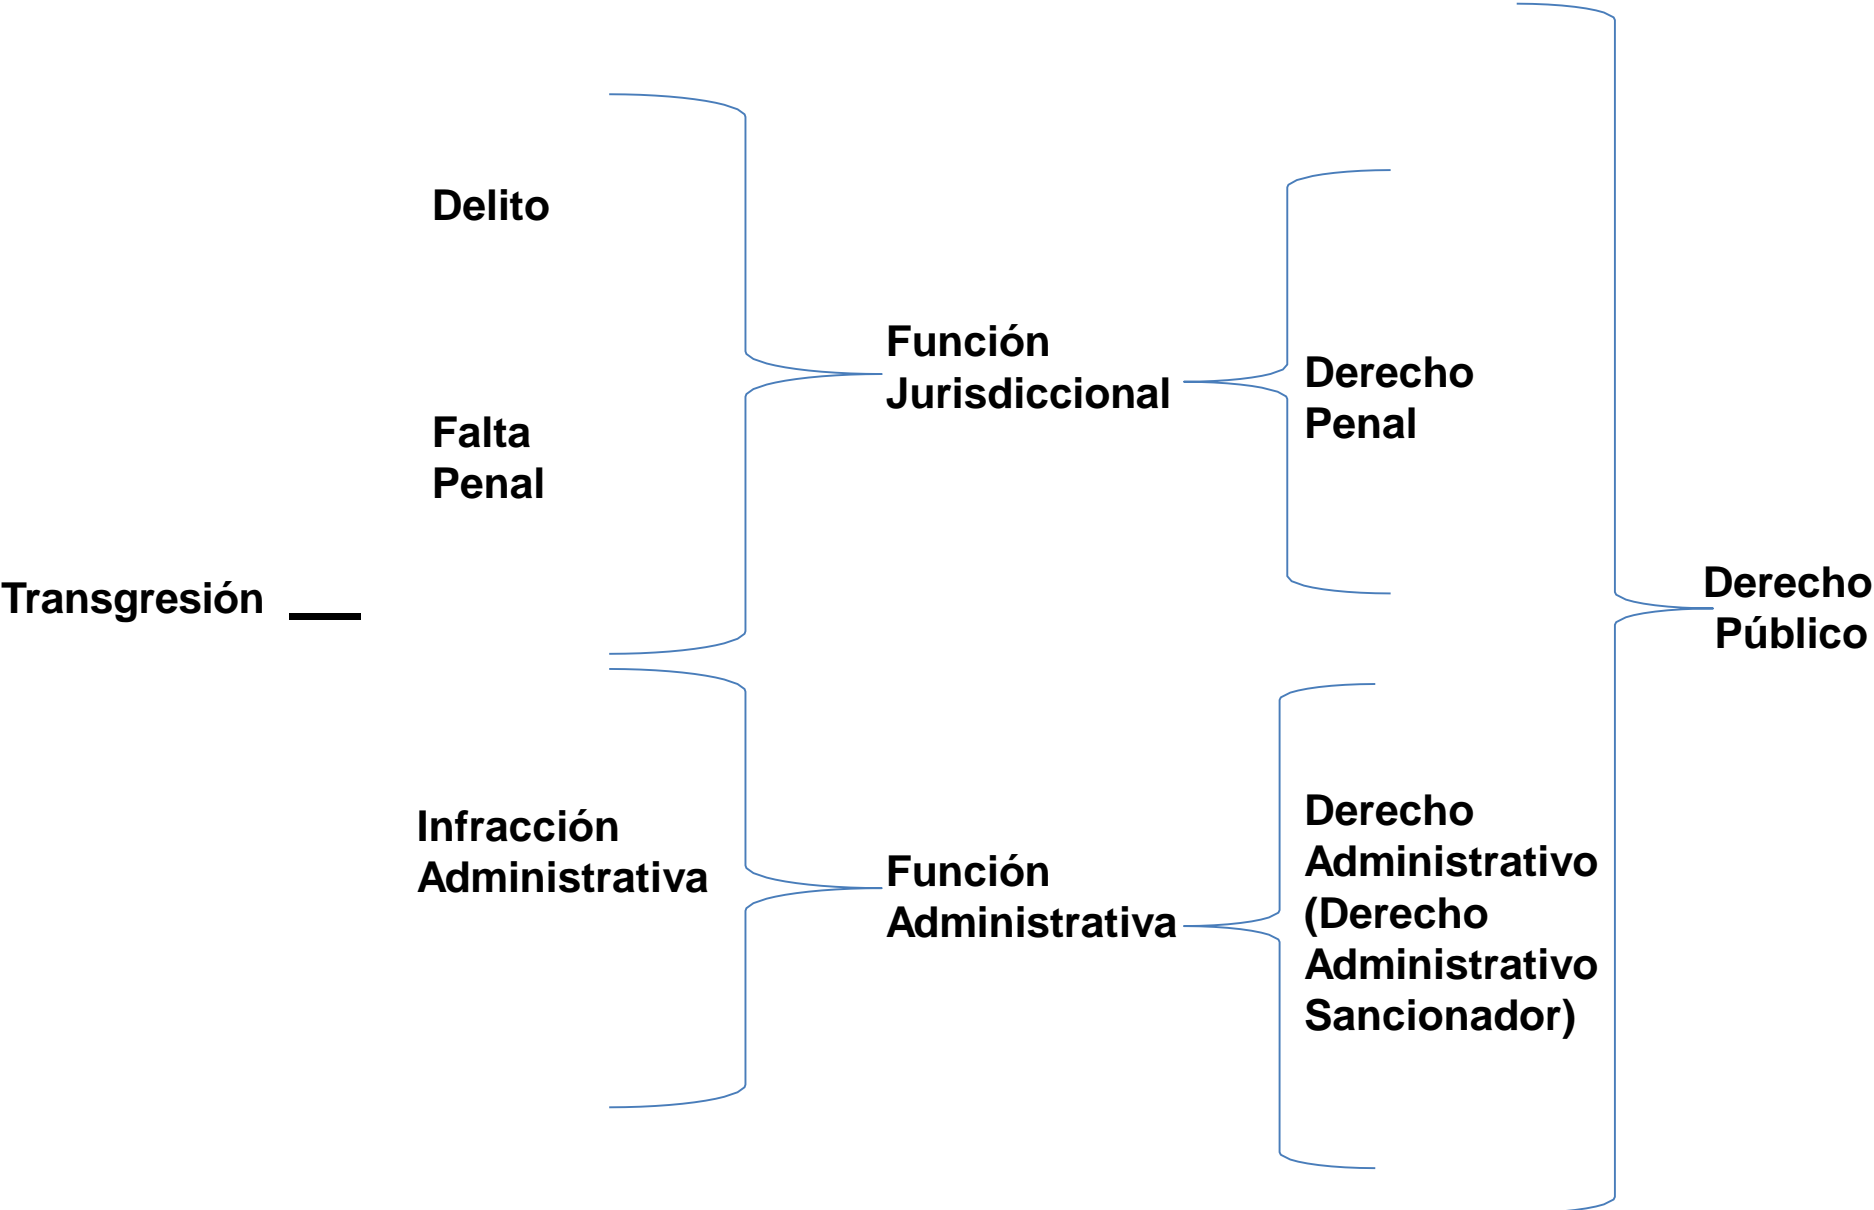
Transgresión

Delito

Falta Penal

Infracción Administrativa

Función Jurisdiccional

Función Administrativa

Derecho Penal

Derecho Administrativo (Derecho Administrativo Sancionador)

Derecho Público